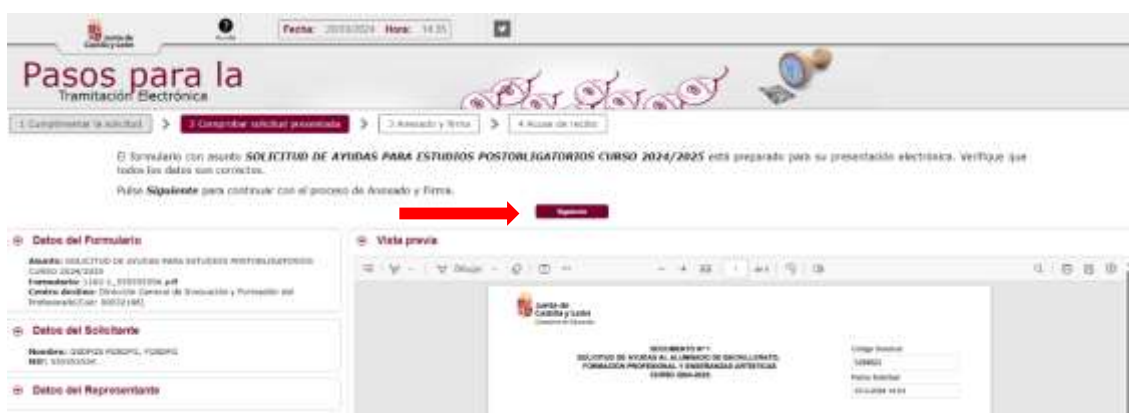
Junta de Castilla y León

Ayuda

Fecha: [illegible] Hora: 14:35

Pasos para la Tramitación Electrónica

1 Cumplimentar la solicitud

2 Comprobar solicitud presentada

3 Anexado y firma

4 Acuse de recibo

El formulario con asunto SOLICITUD DE AYUDAS PARA ESTUDIOS POSTOBLIGATORIOS CURSO 2024/2025 está preparado para su presentación electrónica. Verifique que todos los datos son correctos.

Pulse Siguiente para continuar con el proceso de Anexado y Firma.

Siguiente

Datos del Formulario

Asunto: SOLICITUD DE AYUDAS PARA ESTUDIOS POSTOBLIGATORIOS CURSO 2024/2025
Formulario: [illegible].pdf
Centro destino: Dirección General de Innovación y Formación del Profesorado(Cod: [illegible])

Datos del Solicitante

Nombre: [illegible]
NIF: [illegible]

Datos del Representante

Vista previa

Dibujar

Junta de Castilla y León
Consejería de Educación

DOCUMENTO Nº 1
SOLICITUD DE AYUDAS AL ALUMNADO DE BACHILLERATO, FORMACIÓN PROFESIONAL Y ENSEÑANZAS ARTÍSTICAS
CURSO 2024-2025

Código Solicitud
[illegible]
Fecha Solicitud
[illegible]